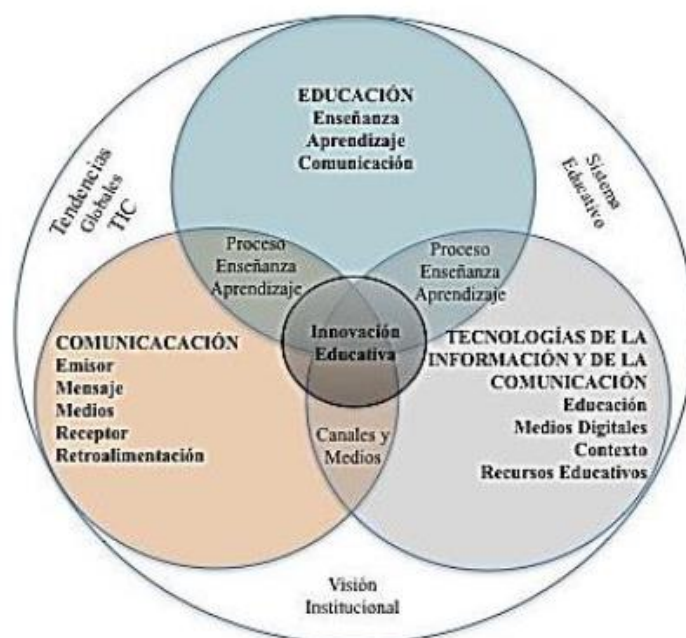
EDUCACIÓN
Enseñanza
Aprendizaje
Comunicación

Tendencias Globales TIC

Sistema Educativo

Proceso Enseñanza Aprendizaje

Proceso Enseñanza Aprendizaje

Innovación Educativa

COMUNICACACIÓN
Emisor
Mensaje
Medios
Receptor
Retroalimentación

TECNOLOGÍAS DE LA INFORMACIÓN Y DE LA COMUNICACIÓN
Educación
Medios Digitales
Contexto
Recursos Educativos

Canales y Medios

Visión Institucional